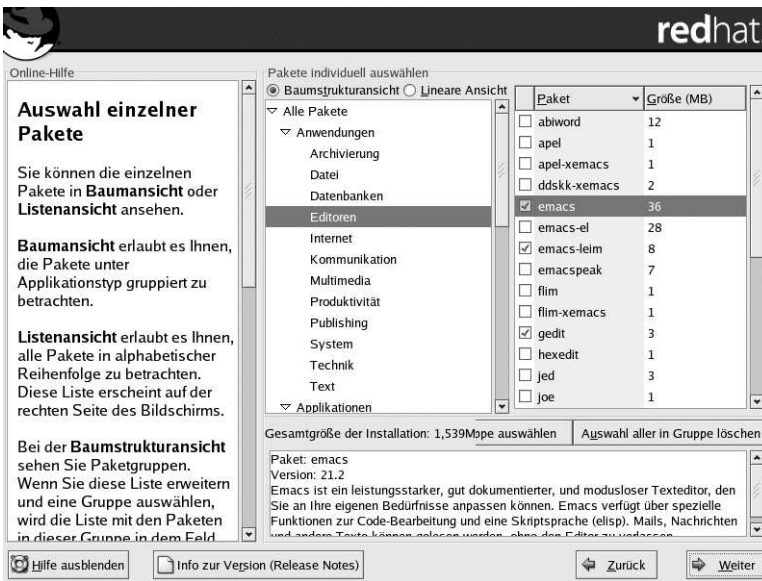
redhat

Online-Hilfe

Auswahl einzelner Pakete

Sie können die einzelnen Pakete in **Baumansicht** oder **Listenansicht** ansehen.

**Baumansicht** erlaubt es Ihnen, die Pakete unter Applikationstyp gruppiert zu betrachten.

**Listenansicht** erlaubt es Ihnen, alle Pakete in alphabetischer Reihenfolge zu betrachten. Diese Liste erscheint auf der rechten Seite des Bildschirms.

Bei der **Baumstrukturansicht** sehen Sie Paketgruppen. Wenn Sie diese Liste erweitern und eine Gruppe auswählen, wird die Liste mit den Paketen in dieser Gruppe in dem Feld

Pakete individuell auswählen

Baumstrukturansicht Lineare Ansicht

Alle Pakete
Anwendungen
Archivierung
Datei
Datenbanken
Editoren
Internet
Kommunikation
Multimedia
Produktivität
Publishing
System
Technik
Text
Applikationen

| Paket | Größe (MB) |
|---|---|
| abiword | 12 |
| apel | 1 |
| apel-xemacs | 1 |
| ddskk-xemacs | 2 |
| emacs | 36 |
| emacs-el | 28 |
| emacs-leim | 8 |
| emacspeak | 7 |
| flim | 1 |
| flim-xemacs | 1 |
| gedit | 3 |
| hexedit | 1 |
| jed | 3 |
| joe | 1 |

Gesamtgröße der Installation: 1,539Mb pe auswählen | Auswahl aller in Gruppe löschen

Paket: emacs
Version: 21.2
Emacs ist ein leistungsstarker, gut dokumentierter, und modusloser Texteditor, den Sie an Ihre eigenen Bedürfnisse anpassen können. Emacs verfügt über spezielle Funktionen zur Code-Bearbeitung und eine Skriptsprache (elisp). Mails, Nachrichten und andere Texte können gelesen werden, ohne den Editor zu verlassen

Hilfe ausblenden | Info zur Version (Release Notes) | Zurück | Weiter